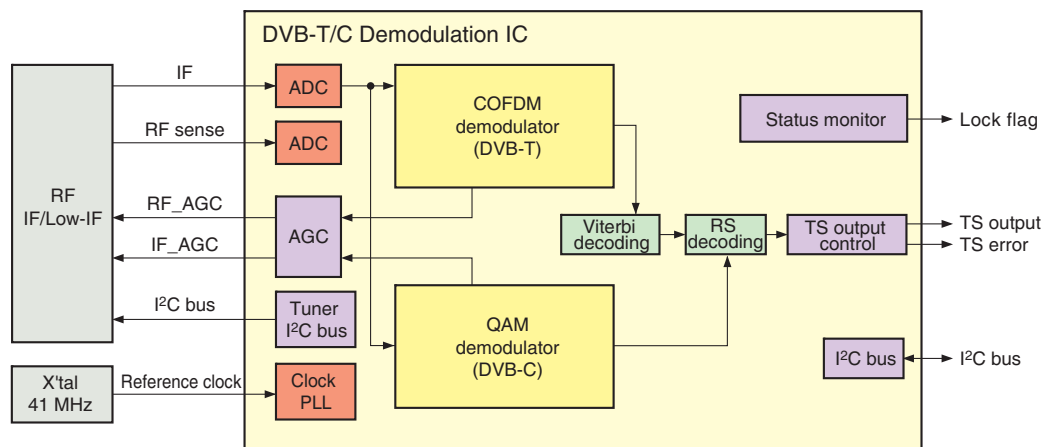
DVB-T/C Demodulation IC

RF
IF/Low-IF

IF

RF sense

RF_AGC

IF_AGC

$I^2C$ bus

X'tal
41 MHz

Reference clock

ADC

ADC

AGC

Tuner
$I^2C$ bus

Clock
PLL

COFDM
demodulator
(DVB-T)

QAM
demodulator
(DVB-C)

Viterbi
decoding

RS
decoding

TS output
control

Status monitor

Lock flag

TS output

TS error

$I^2C$ bus

$I^2C$ bus